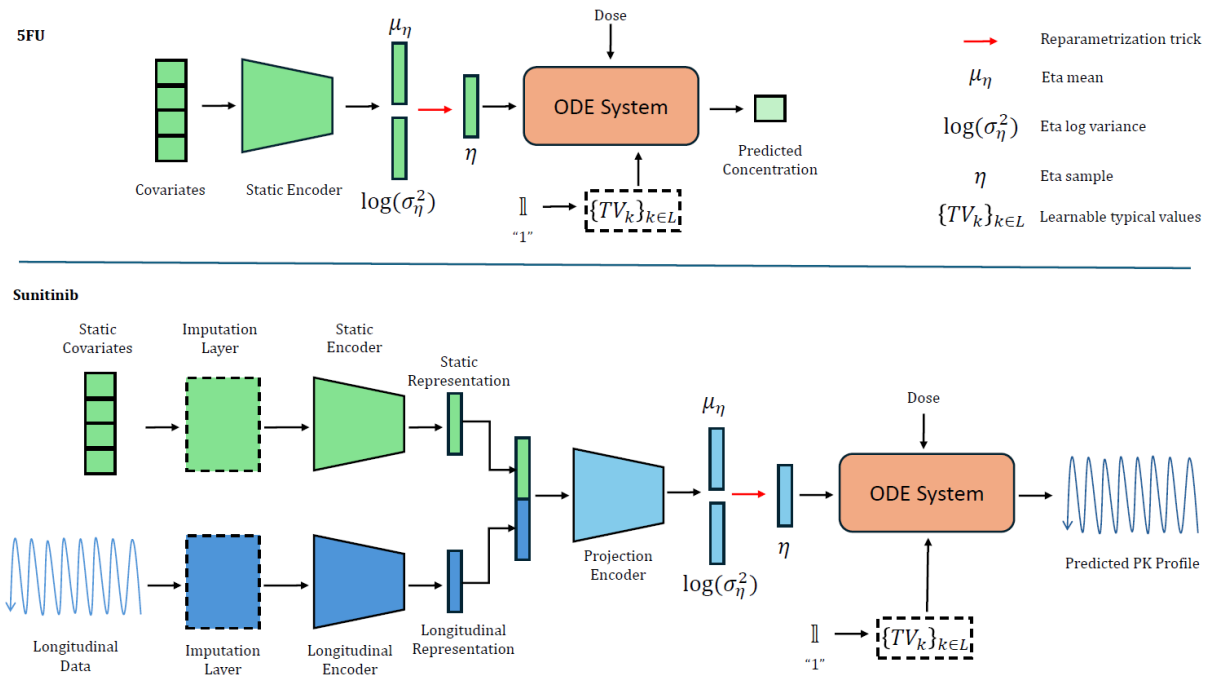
5FU

Covariates

Static Encoder

$\mu_\eta$

$\log(\sigma_\eta^2)$

$\eta$

Dose

ODE System

Predicted Concentration

$\mathbb{1}$
"1"

$\{TV_k\}_{k\in L}$

Reparametrization trick

$\mu_\eta$ Eta mean

$\log(\sigma_\eta^2)$ Eta log variance

$\eta$ Eta sample

$\{TV_k\}_{k\in L}$ Learnable typical values

Sunitinib

Static Covariates

Imputation Layer

Static Encoder

Static Representation

Longitudinal Data

Imputation Layer

Longitudinal Encoder

Longitudinal Representation

Projection Encoder

$\mu_\eta$

$\log(\sigma_\eta^2)$

$\eta$

Dose

ODE System

Predicted PK Profile

$\mathbb{1}$
"1"

$\{TV_k\}_{k\in L}$